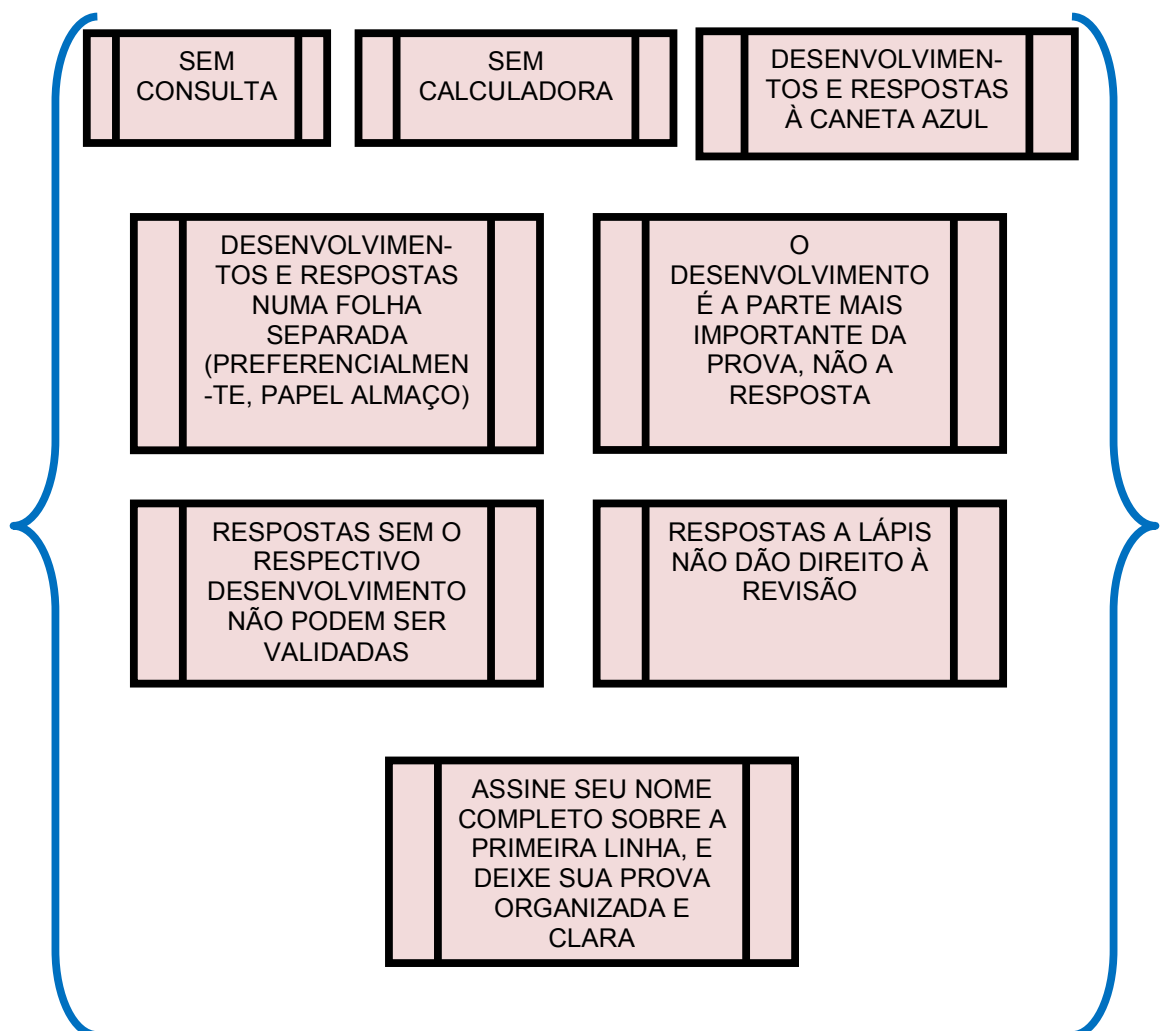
SEM CONSULTA

SEM CALCULADORA

DESENVOLVIMENTOS E RESPOSTAS À CANETA AZUL

DESENVOLVIMENTOS E RESPOSTAS NUMA FOLHA SEPARADA (PREFERENCIALMENTE, PAPEL ALMAÇO)

O DESENVOLVIMENTO É A PARTE MAIS IMPORTANTE DA PROVA, NÃO A RESPOSTA

RESPOSTAS SEM O RESPECTIVO DESENVOLVIMENTO NÃO PODEM SER VALIDADAS

RESPOSTAS A LÁPIS NÃO DÃO DIREITO À REVISÃO

ASSINE SEU NOME COMPLETO SOBRE A PRIMEIRA LINHA, E DEIXE SUA PROVA ORGANIZADA E CLARA